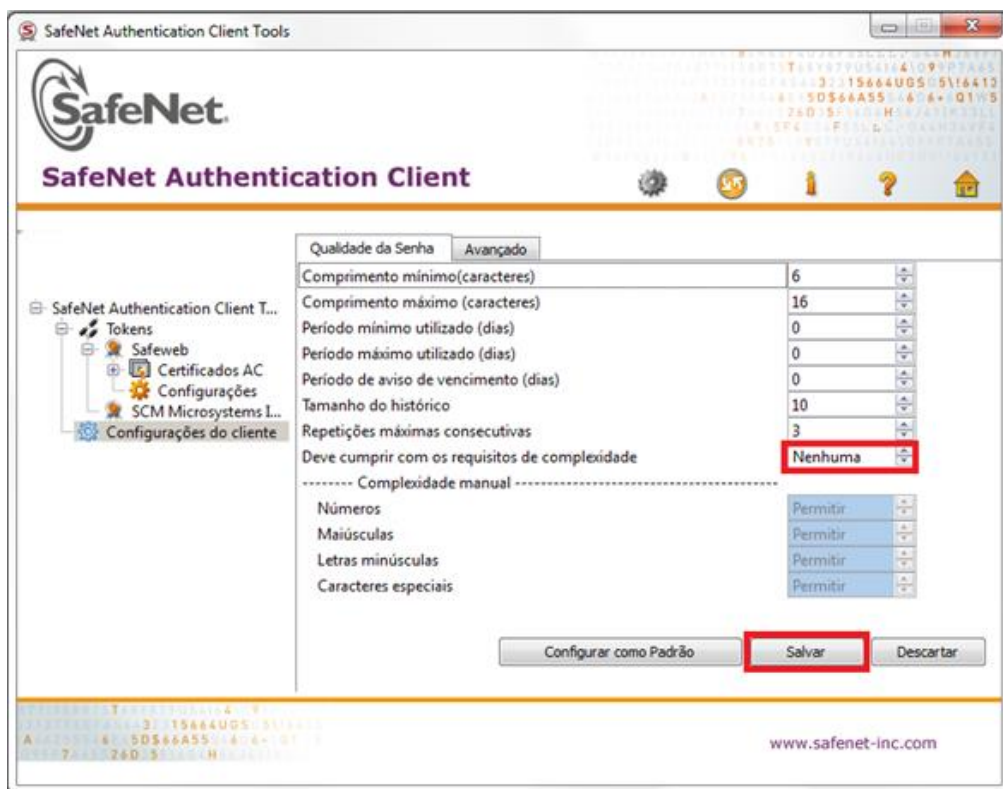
SafeNet Authentication Client Tools

SafeNet.

SafeNet Authentication Client

SafeNet Authentication Client T...
Tokens
Safeweb
Certificados AC
Configurações
SCM Microsystems I...
Configurações do cliente

Qualidade da Senha | Avançado

| | |
|---|---|
| Comprimento mínimo(caracteres) | 6 |
| Comprimento máximo (caracteres) | 16 |
| Período mínimo utilizado (dias) | 0 |
| Período máximo utilizado (dias) | 0 |
| Período de aviso de vencimento (dias) | 0 |
| Tamanho do histórico | 10 |
| Repetições máximas consecutivas | 3 |
| Deve cumprir com os requisitos de complexidade | Nenhuma |
| -------- Complexidade manual -------- | |
| Números | Permitir |
| Maiúsculas | Permitir |
| Letras minúsculas | Permitir |
| Caracteres especiais | Permitir |

Configurar como Padrão
Salvar
Descartar

www.safenet-inc.com